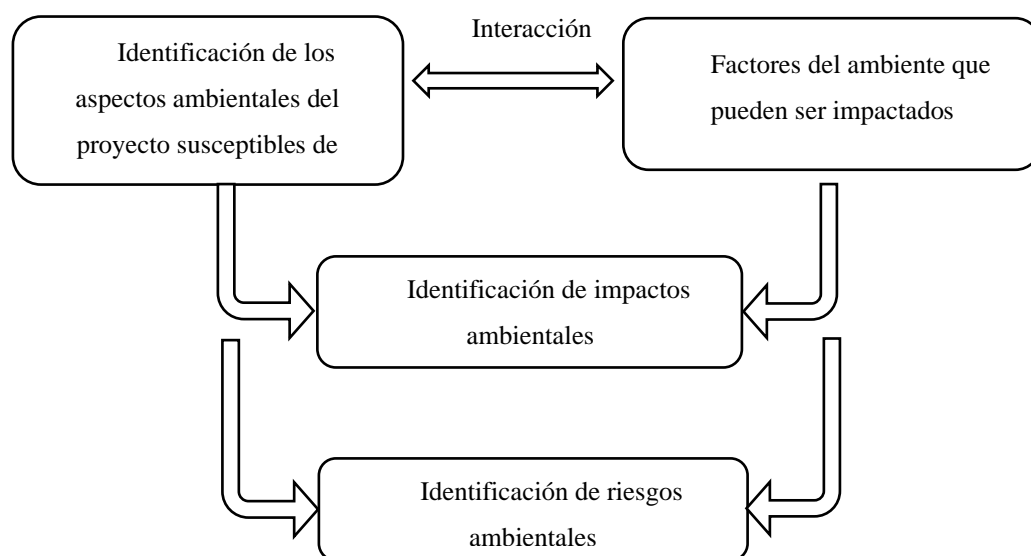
Identificación de los aspectos ambientales del proyecto susceptibles de

Interacción

Factores del ambiente que pueden ser impactados

Identificación de impactos ambientales

Identificación de riesgos ambientales